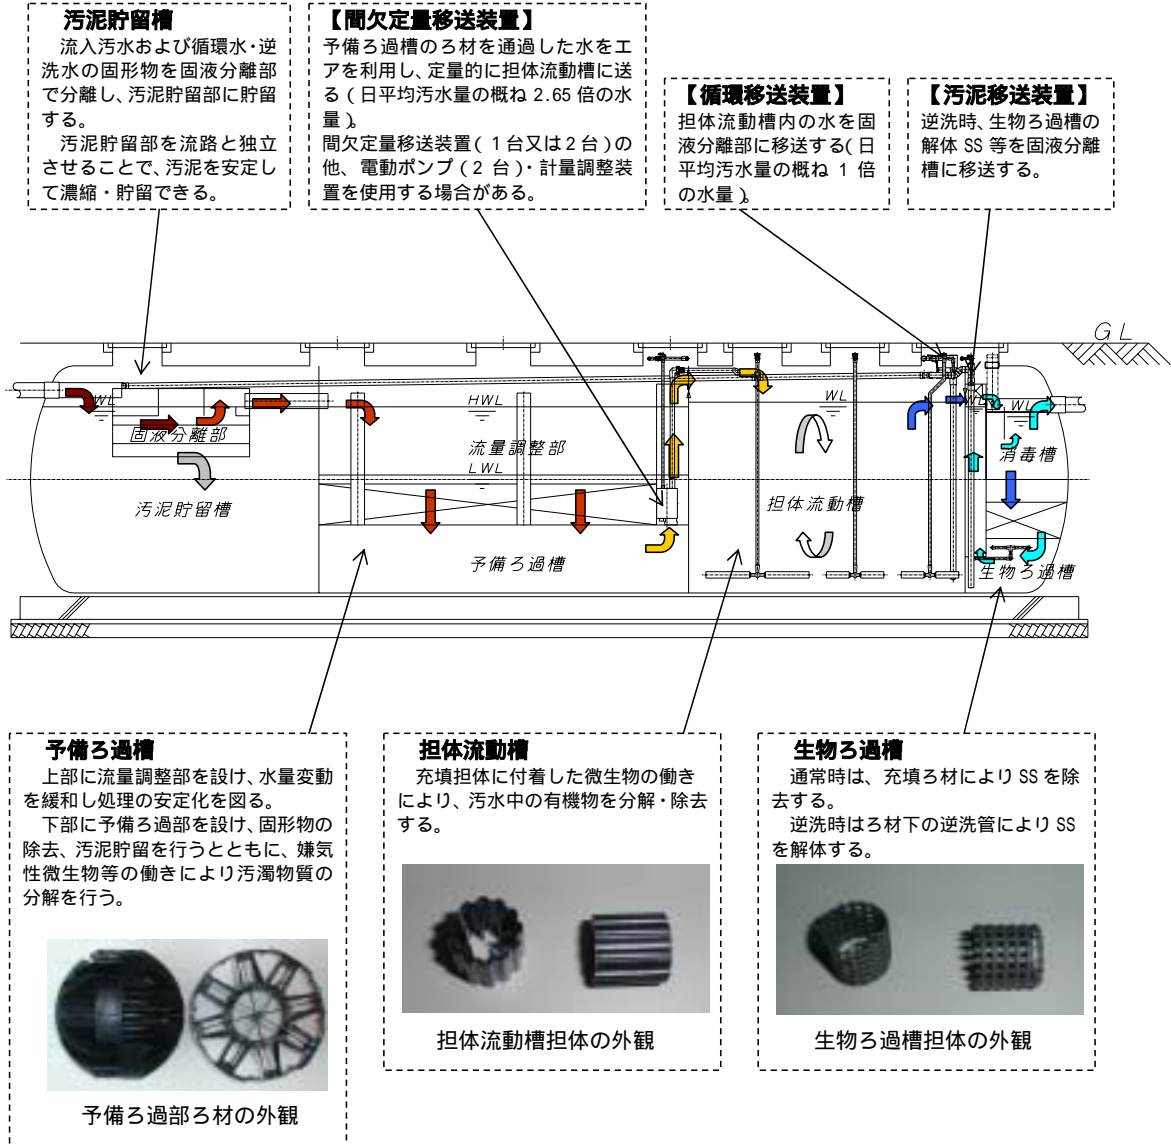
汚泥貯留槽
流入汚水および循環水・逆洗水の固形物を固液分離部で分離し、汚泥貯留部に貯留する。
汚泥貯留部を流路と独立させることで、汚泥を安定して濃縮・貯留できる。

【間欠定量移送装置】
予備ろ過槽のろ材を通過した水をエアを利用し、定量的に担体流動槽に送る(日平均汚水量の概ね 2.65 倍の水量)。
間欠定量移送装置(1台又は2台)の他、電動ポンプ(2台)・計量調整装置を使用する場合がある。

【循環移送装置】
担体流動槽内の水を固液分離部に移送する(日平均汚水量の概ね 1 倍の水量)。

【汚泥移送装置】
逆洗時、生物ろ過槽の解体 SS 等を固液分離槽に移送する。

GL
WL
固液分離部
汚泥貯留槽
HWL
流量調整部
LWL
予備ろ過槽
WL
担体流動槽
WL
消毒槽
生物ろ過槽

予備ろ過槽
上部に流量調整部を設け、水量変動を緩和し処理の安定化を図る。
下部に予備ろ過部を設け、固形物の除去、汚泥貯留を行うとともに、嫌気性微生物等の働きにより汚濁物質の分解を行う。

予備ろ過部ろ材の外観

担体流動槽
充填担体に付着した微生物の働きにより、汚水中の有機物を分解・除去する。

担体流動槽担体の外観

生物ろ過槽
通常時は、充填ろ材により SS を除去する。
逆洗時はろ材下の逆洗管により SS を解体する。

生物ろ過槽担体の外観